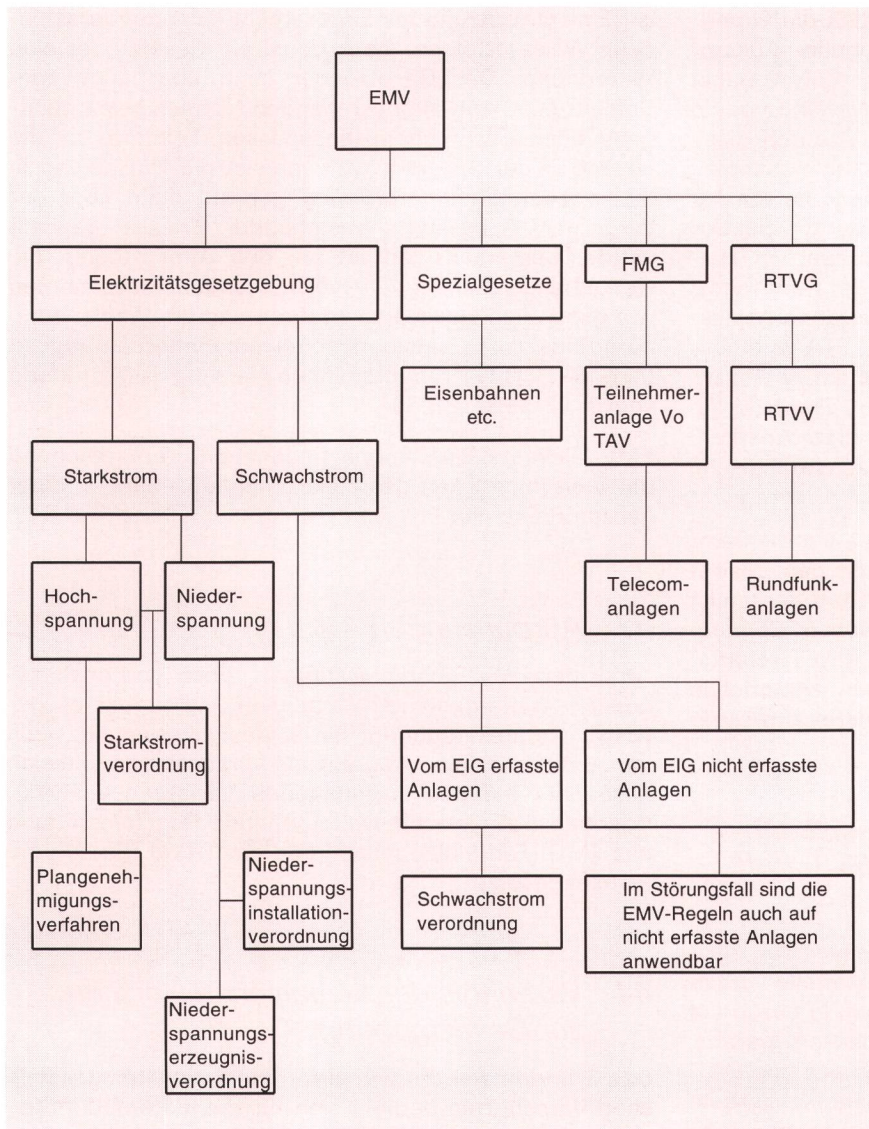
EMV

Elektrizitätsgesetzgebung

Spezialgesetze

FMG

RTVG

Eisenbahnen etc.

Teilnehmeranlage Vo TAV

RTVV

Starkstrom

Schwachstrom

Telecomanlagen

Rundfunkanlagen

Hochspannung

Niederspannung

Starkstromverordnung

Vom EIG erfasste Anlagen

Vom EIG nicht erfasste Anlagen

Plangenehmigungsverfahren

Niederspannungsinstallationverordnung

Schwachstrom verordnung

Im Störungsfall sind die EMV-Regeln auch auf nicht erfasste Anlagen anwendbar

Niederspannungserzeugnisverordnung